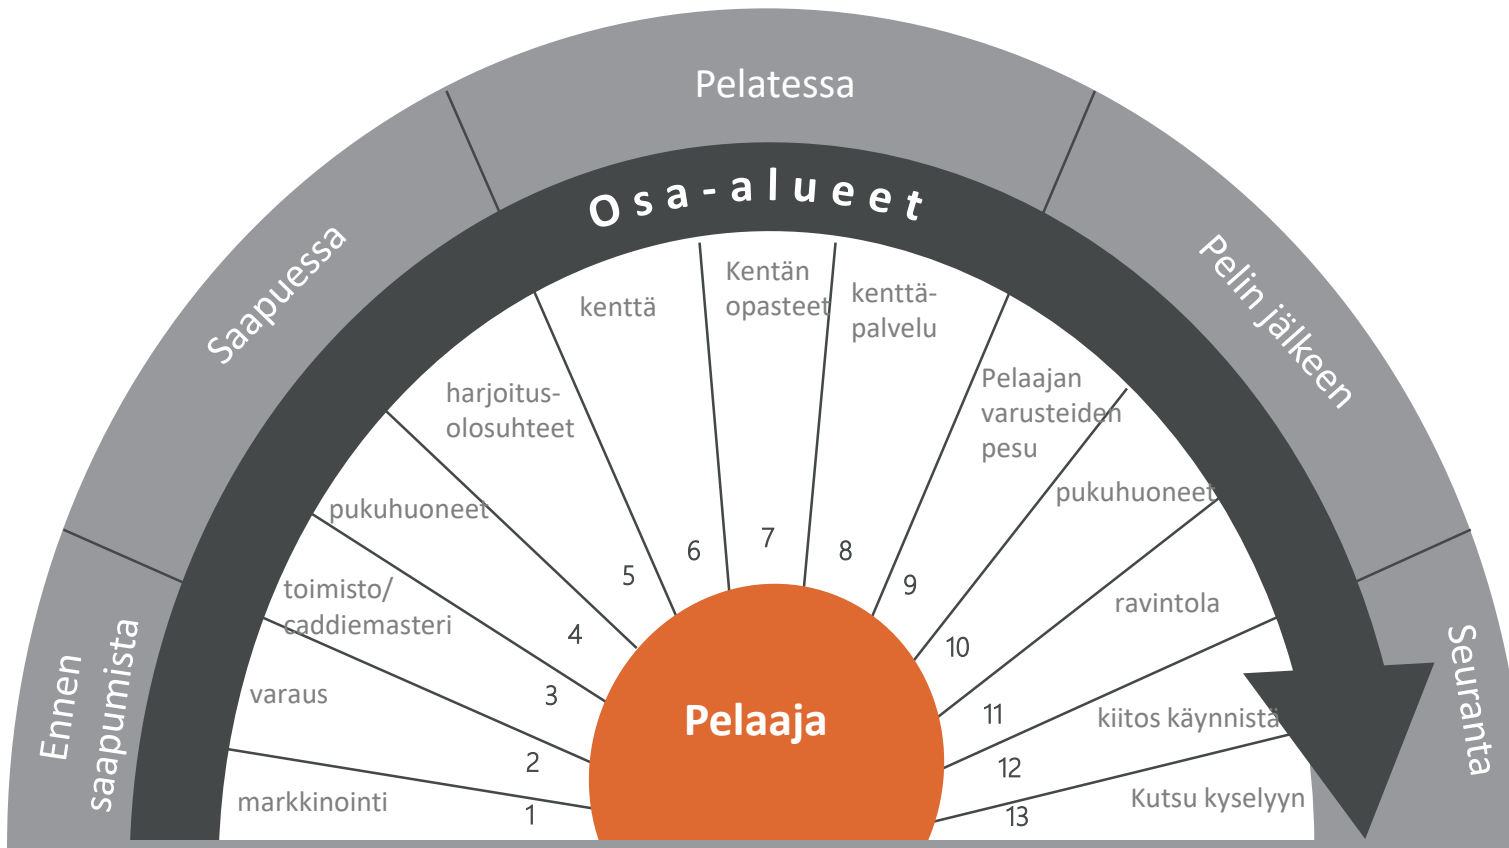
Pelatessa

Saapuessa

Pelin jälkeen

Ennen saapumista

Seuranta

Osa-alueet

markkinointi 1

varaus 2

toimisto/ caddiemasteri 3

pukuhuoneet 4

harjoitus-olosuhteet 5

kenttä 6

Kentän opasteet 7

kenttä-palvelu 8

Pelaajan varusteiden pesu 9

pukuhuoneet 10

ravintola 11

kiitos käynnistä 12

Kutsu kyselyyn 13

Pelaaja